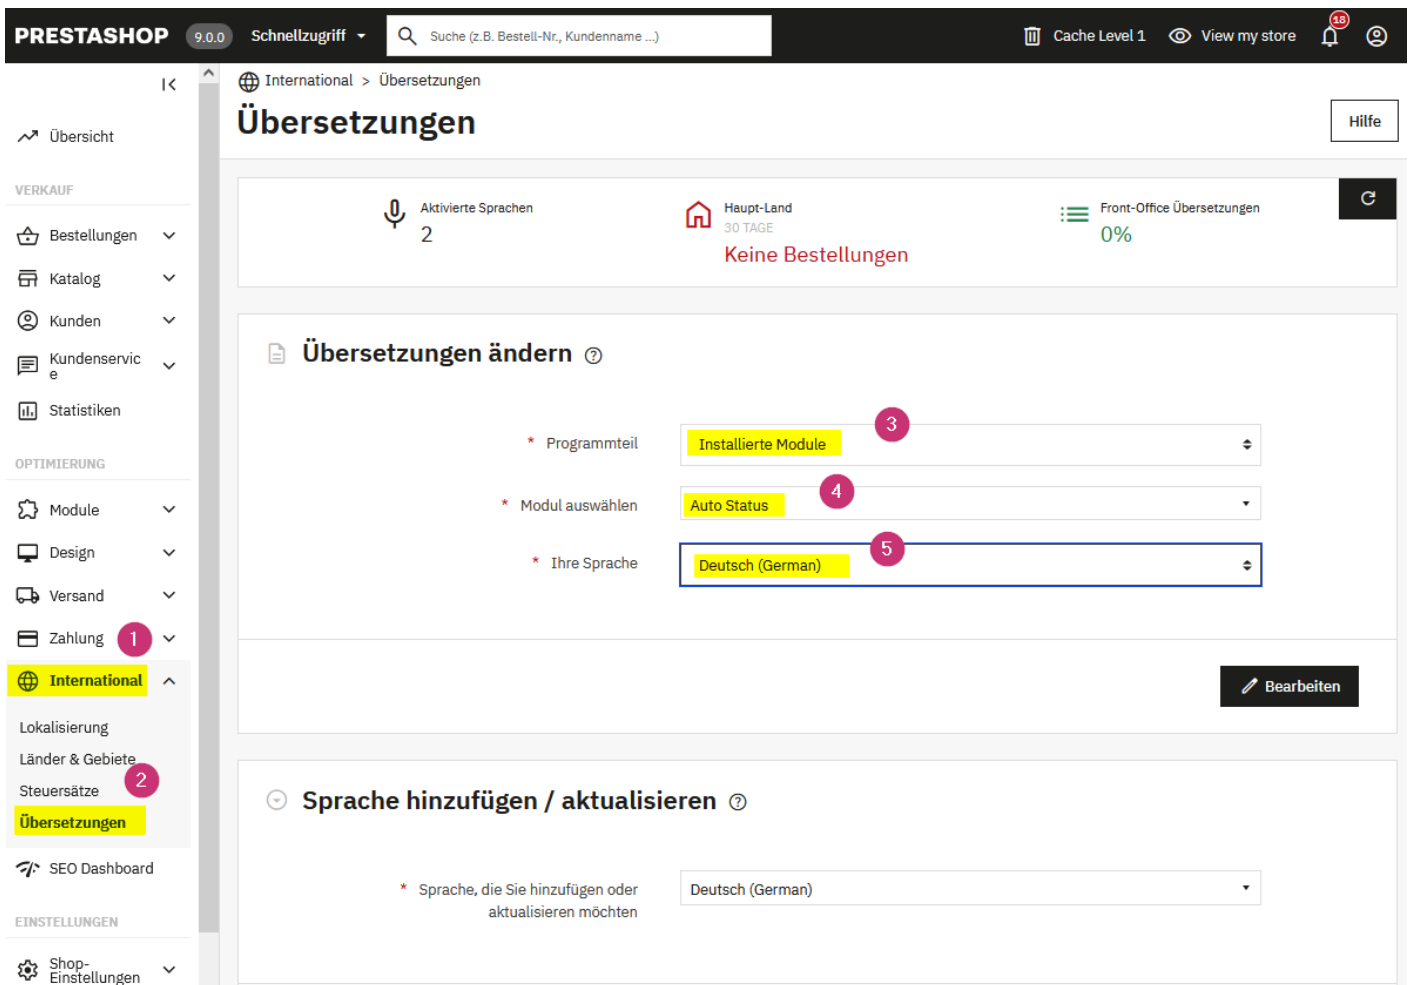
PRESTASHOP 9.0.0 Schnellzugriff

Suche (z.B. Bestell-Nr., Kundenname ...)

Cache Level 1 View my store 18

Übersicht

VERKAUF

Bestellungen

Katalog

Kunden

Kundenservice

Statistiken

OPTIMIERUNG

Module

Design

Versand

Zahlung 1

International

Lokalisierung

Länder & Gebiete 2

Steuersätze

Übersetzungen

SEO Dashboard

EINSTELLUNGEN

Shop-Einstellungen

International > Übersetzungen

Übersetzungen

Hilfe

Aktivierte Sprachen
2

Haupt-Land
30 TAGE
Keine Bestellungen

Front-Office Übersetzungen
0%

Übersetzungen ändern

* Programmteil Installierte Module 3

* Modul auswählen Auto Status 4

* Ihre Sprache Deutsch (German) 5

Bearbeiten

Sprache hinzufügen / aktualisieren

* Sprache, die Sie hinzufügen oder aktualisieren möchten Deutsch (German)